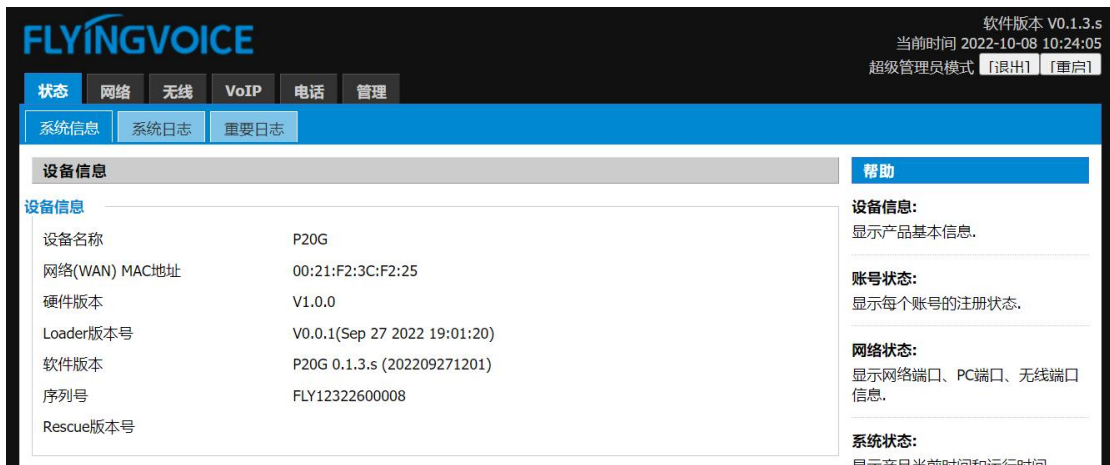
FLYINGVOICE

软件版本 V0.1.3.s
当前时间 2022-10-08 10:24:05
超级管理员模式 [退出] [重启]

状态 网络 无线 VoIP 电话 管理

系统信息 系统日志 重要日志

设备信息

设备信息

| 设备名称 | P20G |
|---|---|
| 网络(WAN) MAC地址 | 00:21:F2:3C:F2:25 |
| 硬件版本 | V1.0.0 |
| Loader版本号 | V0.0.1(Sep 27 2022 19:01:20) |
| 软件版本 | P20G 0.1.3.s (202209271201) |
| 序列号 | FLY12322600008 |
| Rescue版本号 | |

帮助

设备信息:
显示产品基本信息.

账号状态:
显示每个账号的注册状态.

网络状态:
显示网络端口、PC端口、无线端口信息.

系统状态:
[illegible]